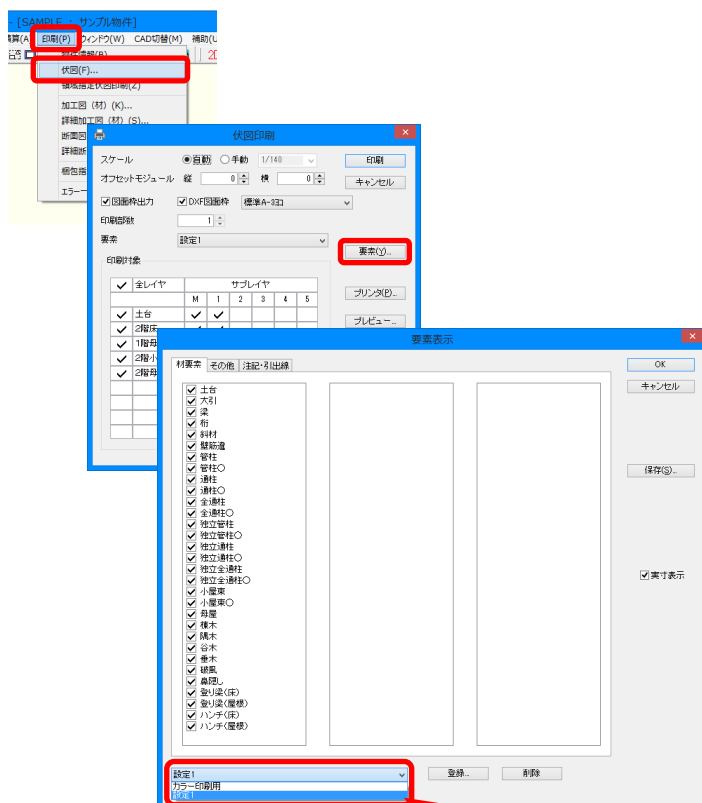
- [SAMPLE : サンプル物件]

積算(A) 印刷(P) ウィンドウ(W) CAD切替(M) 補助(L)

部位情報(B)
伏図(F)...
領域指定伏図印刷(Z)
加工図（材）(K)...
詳細加工図（材）(S)...
断面図
詳細断
梱包指
エラー

伏図印刷

スケール ◉自動 ○手動 1/140
オフセットモジュール 縦 0 横 0
☑図面枠出力 ☑DXF図面枠 標準A-3横
印刷部数 1
要素 設定1
印刷対象

| ✓ | 全レイヤ | サブレイヤ | | | | | |
|---|---|---|---|---|---|---|---|
| | | M | 1 | 2 | 3 | 4 | 5 |
| ✓ | 土台 | ✓ | ✓ | | | | |
| ✓ | 2階床 | | | | | | |
| ✓ | 1階母 | | | | | | |
| ✓ | 2階小 | | | | | | |
| ✓ | 2階母 | | | | | | |

印刷
キャンセル
要素(Y)...
プリンタ(P)...
プレビュー...

要素表示

材要素 その他 注記・引出線

☑土台
☑大引
☑梁
☑桁
☑斜材
☑壁筋違
☑管柱
☑管柱○
☑通柱
☑通柱○
☑全通柱
☑全通柱○
☑独立管柱
☑独立管柱○
☑独立通柱
☑独立通柱○
☑独立全通柱
☑独立全通柱○
☑小屋束
☑小屋束○
☑母屋
☑棟木
☑隅木
☑谷木
☑垂木
☑破風
☑鼻隠し
☑登り梁(床)
☑登り梁(屋根)
☑ハンチ(床)
☑ハンチ(屋根)

OK
キャンセル
保存(S)...
☑実寸表示

設定1
カラー印刷用
設定1
登録...
削除